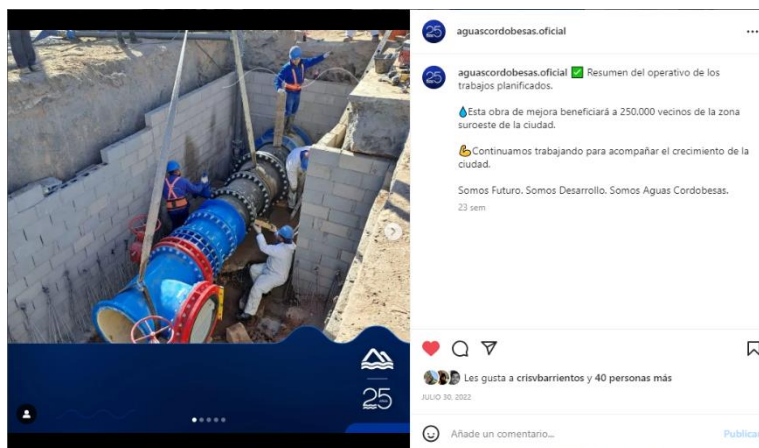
aguascordobesas.oficial

aguascordobesas.oficial ✅ Resumen del operativo de los trabajos planificados.

💧Esta obra de mejora beneficiará a 250.000 vecinos de la zona suroeste de la ciudad.

💪Continuamos trabajando para acompañar el crecimiento de la ciudad.

Somos Futuro. Somos Desarrollo. Somos Aguas Cordobesas.

23 sem

Les gusta a crisvbarrientos y 40 personas más

JULIO 30, 2022

Añade un comentario...

Publicar

25